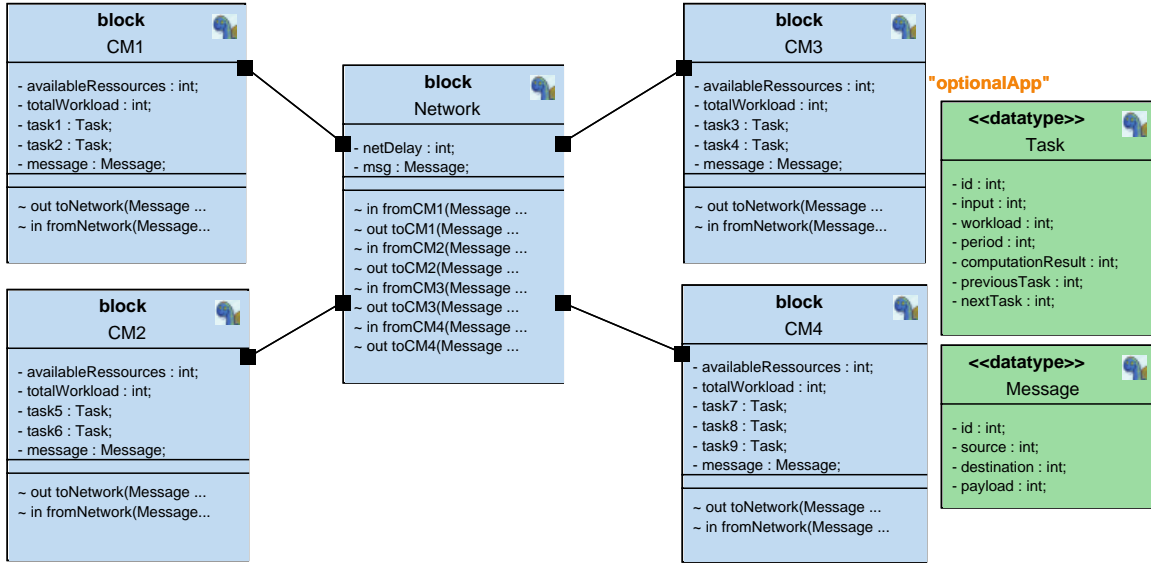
block
CM1

- availableRessources : int;
- totalWorkload : int;
- task1 : Task;
- task2 : Task;
- message : Message;

~ out toNetwork(Message ...
~ in fromNetwork(Message...

block
CM2

- availableRessources : int;
- totalWorkload : int;
- task5 : Task;
- task6 : Task;
- message : Message;

~ out toNetwork(Message ...
~ in fromNetwork(Message...

block
Network

- netDelay : int;
- msg : Message;

~ in fromCM1(Message ...
~ out toCM1(Message ...
~ in fromCM2(Message ...
~ out toCM2(Message ...
~ in fromCM3(Message ...
~ out toCM3(Message ...
~ in fromCM4(Message ...
~ out toCM4(Message ...

block
CM3

- availableRessources : int;
- totalWorkload : int;
- task3 : Task;
- task4 : Task;
- message : Message;

~ out toNetwork(Message ...
~ in fromNetwork(Message...

block
CM4

- availableRessources : int;
- totalWorkload : int;
- task7 : Task;
- task8 : Task;
- task9 : Task;
- message : Message;

~ out toNetwork(Message ...
~ in fromNetwork(Message ...

"optionalApp"

<<datatype>>
Task

- id : int;
- input : int;
- workload : int;
- period : int;
- computationResult : int;
- previousTask : int;
- nextTask : int;

<<datatype>>
Message

- id : int;
- source : int;
- destination : int;
- payload : int;